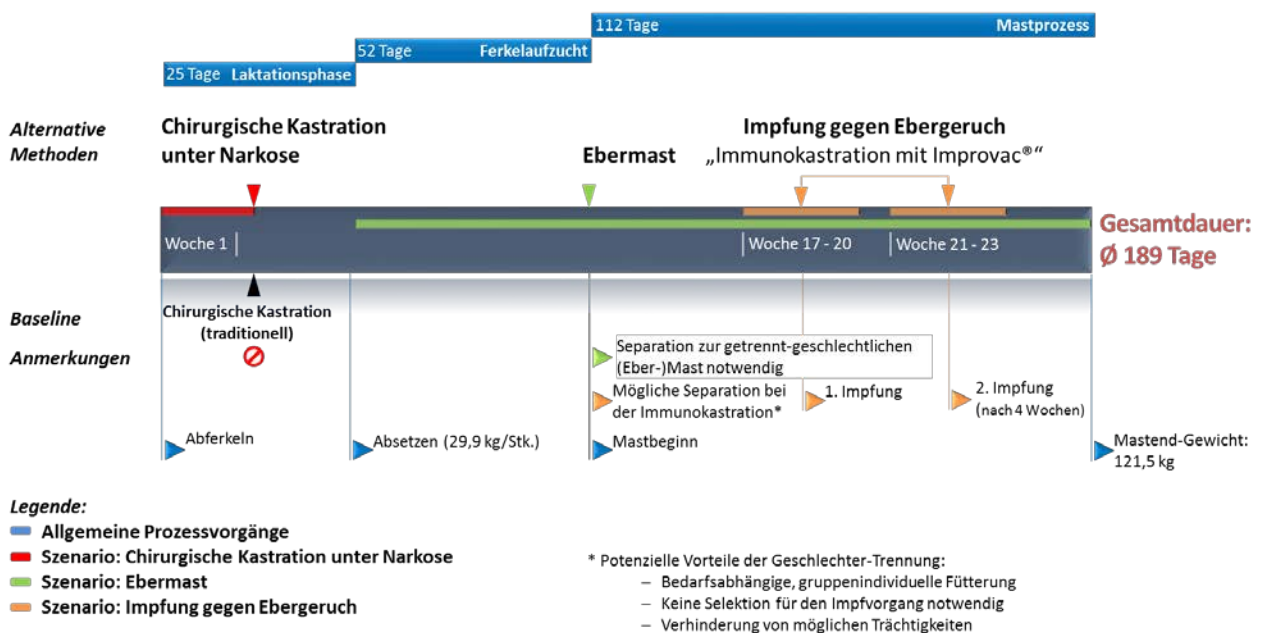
112 Tage Mastprozess

52 Tage Ferkelaufzucht

25 Tage Laktationsphase

Alternative Methoden

Chirurgische Kastration unter Narkose

Ebermast

Impfung gegen Ebergeruch
„Immunokastration mit Improvac®“

Woche 1

Woche 17 - 20

Woche 21 - 23

Gesamtdauer: Ø 189 Tage

Baseline

Chirurgische Kastration (traditionell)

Anmerkungen

Separation zur getrennt-geschlechtlichen (Eber-)Mast notwendig

Mögliche Separation bei der Immunokastration*

1. Impfung

2. Impfung (nach 4 Wochen)

Abferkeln

Absetzen (29,9 kg/Stk.)

Mastbeginn

Mastend-Gewicht: 121,5 kg

Legende:
Allgemeine Prozessvorgänge
Szenario: Chirurgische Kastration unter Narkose
Szenario: Ebermast
Szenario: Impfung gegen Ebergeruch

* Potenzielle Vorteile der Geschlechter-Trennung:
– Bedarfsabhängige, gruppenindividuelle Fütterung
– Keine Selektion für den Impfvorgang notwendig
– Verhinderung von möglichen Trächtigkeiten